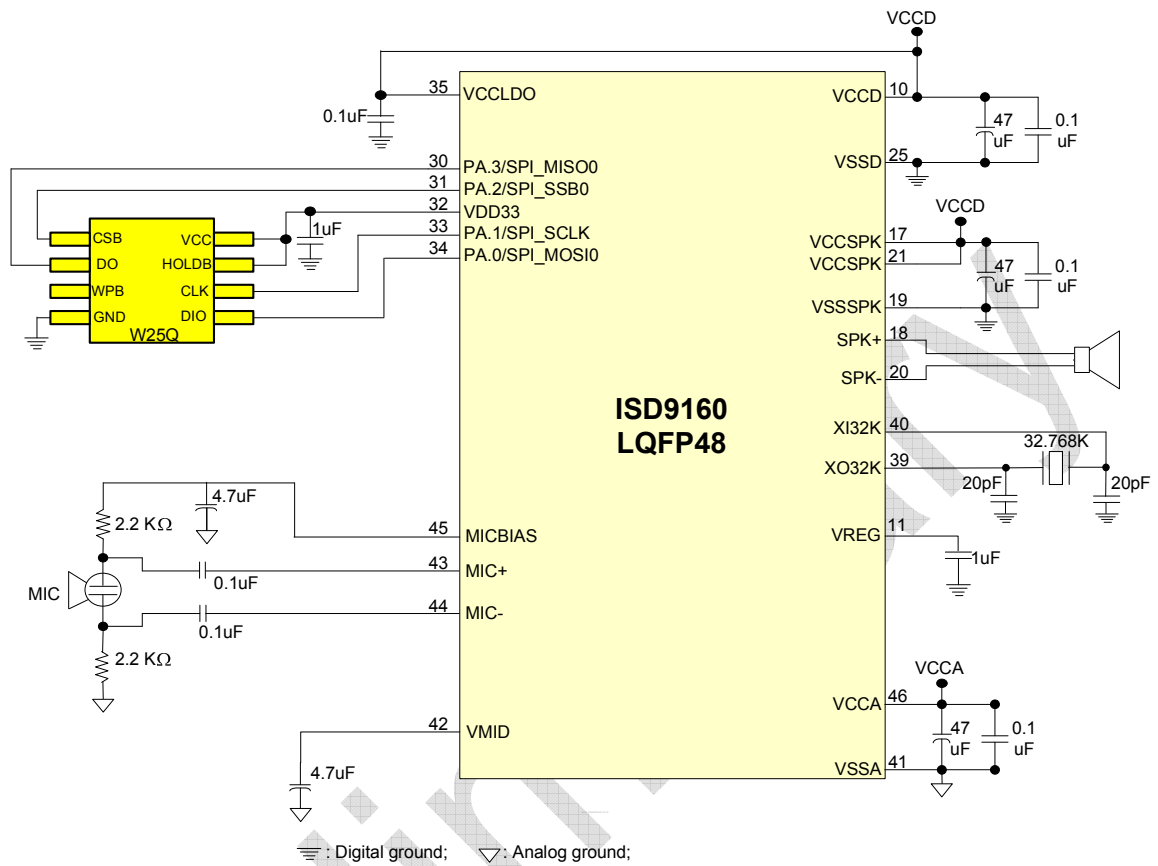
VCCD

35 VCCLDO
0.1uF
30 PA.3/SPI_MISO0
31 PA.2/SPI_SSB0
32 VDD33
33 PA.1/SPI_SCLK
34 PA.0/SPI_MOSI0
1uF

CSB VCC
DO HOLDB
WPB CLK
GND DIO
W25Q

VCCD 10
47 uF
0.1 uF
VSSD 25

VCCD
VCCSPK 17
VCCSPK 21
47 uF
0.1 uF
VSSSPK 19
SPK+ 18
SPK- 20

ISD9160
LQFP48

XI32K 40
32.768K
XO32K 39
20pF
20pF
VREG 11
1uF

4.7uF
2.2 KΩ
45 MICBIAS
43 MIC+
0.1uF
MIC
44 MIC-
0.1uF
2.2 KΩ

VCCA
VCCA 46
47 uF
0.1 uF
VSSA 41

42 VMID
4.7uF

: Digital ground; : Analog ground;